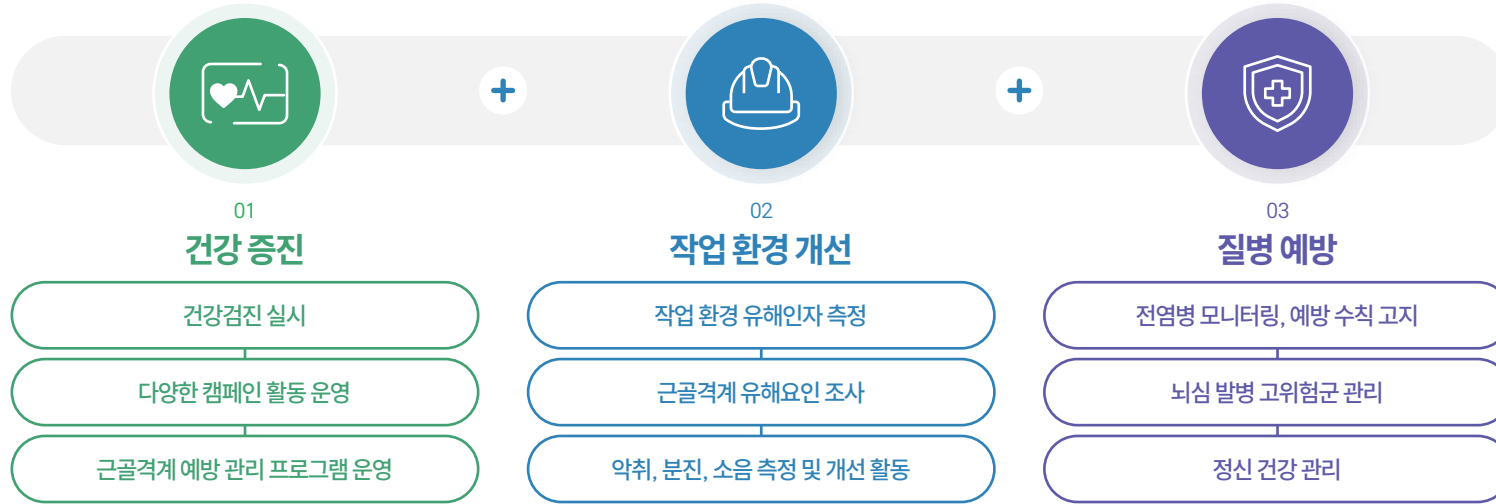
+ +

01
건강 증진

건강검진 실시

다양한 캠페인 활동 운영

근골격계 예방 관리 프로그램 운영

02
작업 환경 개선

작업 환경 유해인자 측정

근골격계 유해요인 조사

악취, 분진, 소음 측정 및 개선 활동

03
질병 예방

전염병 모니터링, 예방 수칙 고지

뇌심 발병 고위험군 관리

정신 건강 관리